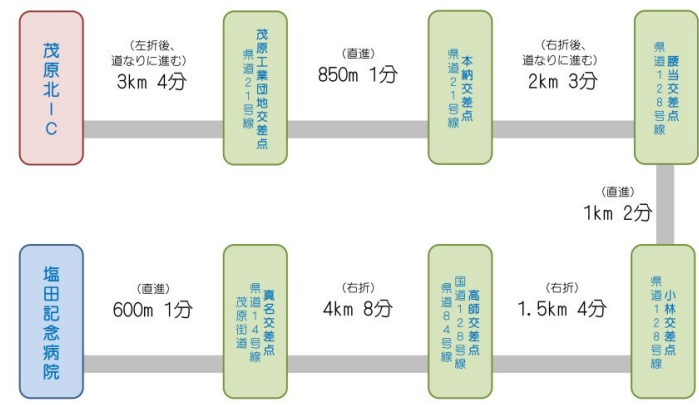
茂原北IC

（左折後、道なりに進む）
3km 4分

茂原工業団地交差点
県道21号線

（直進）
850m 1分

本納交差点
県道21号線

（右折後、道なりに進む）
2km 3分

腰当交差点
県道128号線

（直進）
1km 2分

小林交差点
県道128号線

（右折）
1.5km 4分

高師交差点
国道128号線
県道84号線

（右折）
4km 8分

真名交差点
県道14号線
茂原街道

（直進）
600m 1分

塩田記念病院